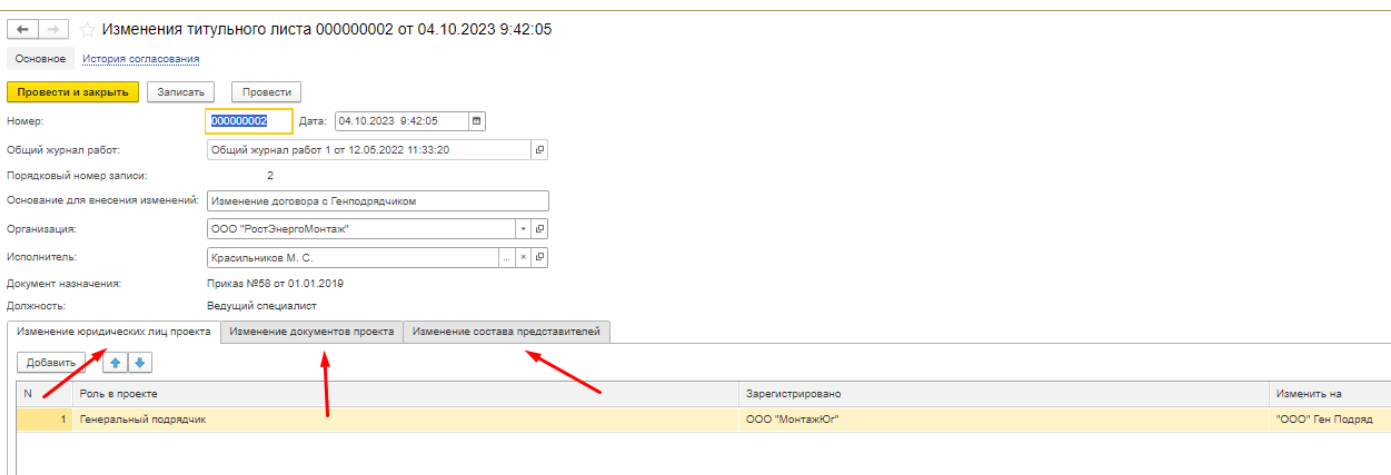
Изменения титульного листа 000000002 от 04.10.2023 9:42:05

Основное История согласования

Провести и закрыть Записать Провести

Номер: 000000002 Дата: 04.10.2023 9:42:05

Общий журнал работ: Общий журнал работ 1 от 12.05.2022 11:33:20

Порядковый номер записи: 2

Основание для внесения изменений: Изменение договора с Генподрядчиком

Организация: ООО "РостЭнергоМонтаж"

Исполнитель: Красильников М. С.

Документ назначения: Приказ №58 от 01.01.2019

Должность: Ведущий специалист

Изменение юридических лиц проекта | Изменение документов проекта | Изменение состава представителей

Добавить

| N | Роль в проекте | Зарегистрировано | Изменить на |
|---|---|---|---|
| 1 | Генеральный подрядчик | ООО "МонтажЮг" | "ООО" Ген Подряд |